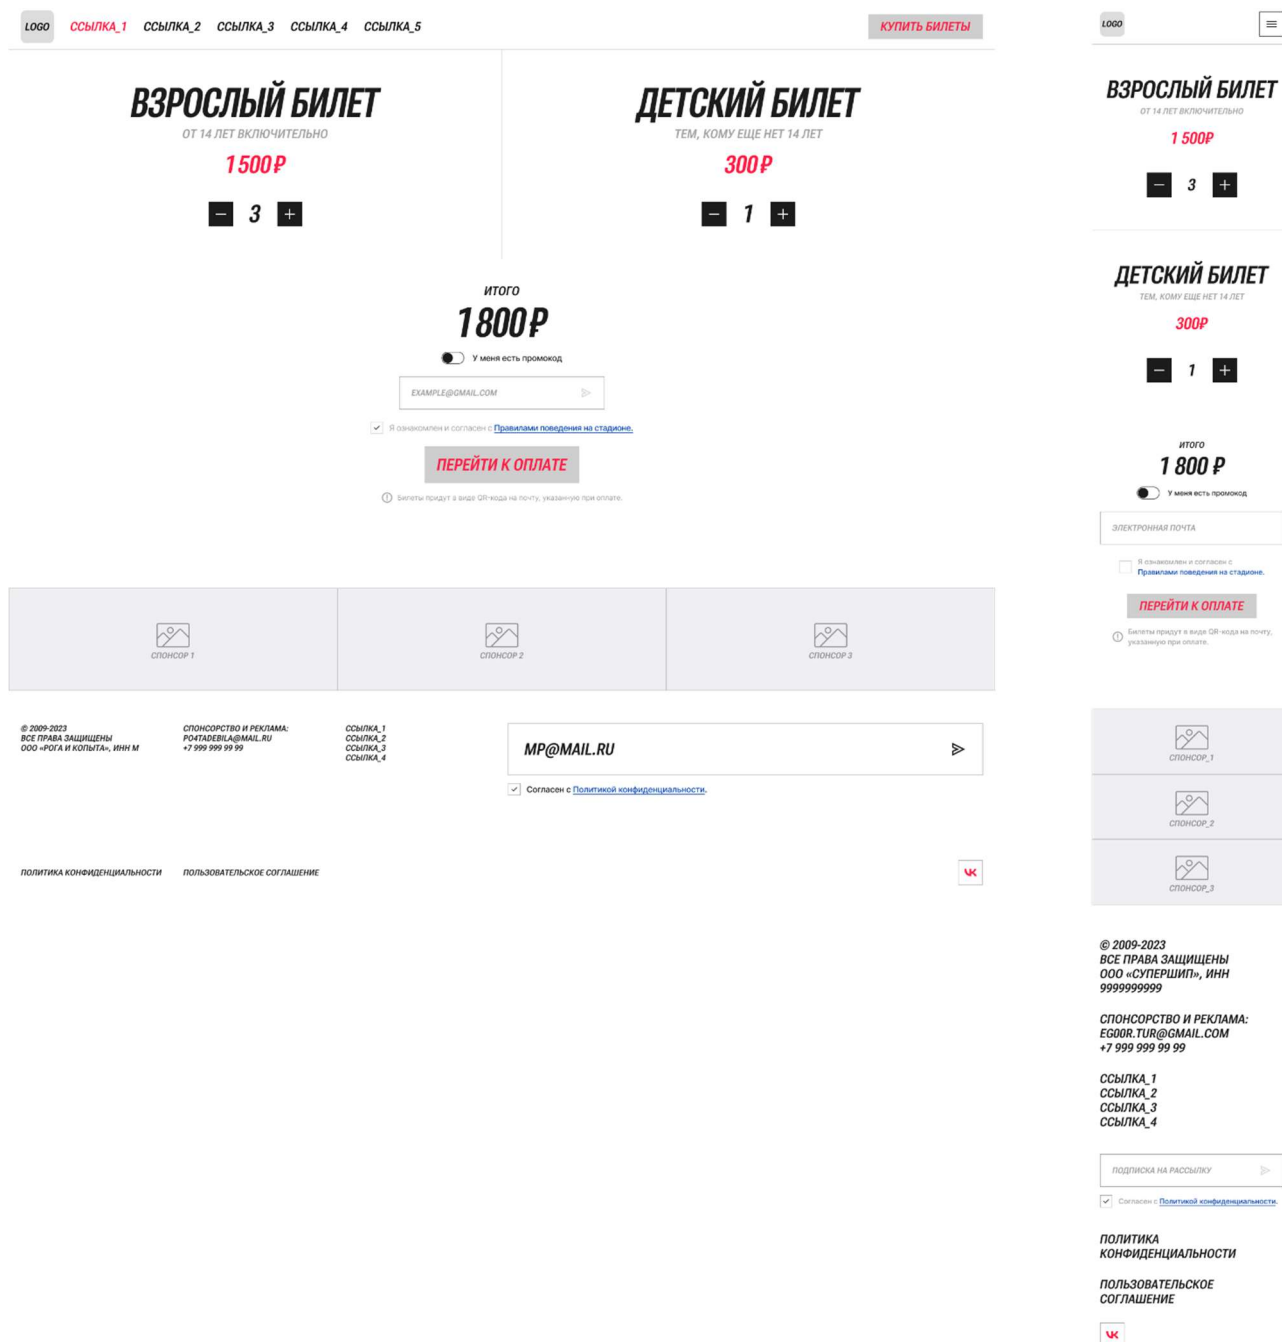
LOGO ССЫЛКА_1 ССЫЛКА_2 ССЫЛКА_3 ССЫЛКА_4 ССЫЛКА_5 КУПИТЬ БИЛЕТЫ

ВЗРОСЛЫЙ БИЛЕТ
ОТ 14 ЛЕТ ВКЛЮЧИТЕЛЬНО
1 500 ₽
− 3 +

ДЕТСКИЙ БИЛЕТ
ТЕМ, КОМУ ЕЩЕ НЕТ 14 ЛЕТ
300 ₽
− 1 +

ИТОГО
1 800 ₽
У меня есть промокод
EXAMPLE@GMAIL.COM
Я ознакомлен и согласен с Правилами поведения на стадионе.
ПЕРЕЙТИ К ОПЛАТЕ
Билеты придут в виде QR-кода на почту, указанную при оплате.

СПОНСОР 1
СПОНСОР 2
СПОНСОР 3

© 2009-2023
ВСЕ ПРАВА ЗАЩИЩЕНЫ
ООО «РОГА И КОПЫТА», ИНН М

СПОНСОРСТВО И РЕКЛАМА:
PO4TADEBILA@MAIL.RU
+7 999 999 99 99

ССЫЛКА_1
ССЫЛКА_2
ССЫЛКА_3
ССЫЛКА_4

MP@MAIL.RU
Согласен с Политикой конфиденциальности.

ПОЛИТИКА КОНФИДЕНЦИАЛЬНОСТИ ПОЛЬЗОВАТЕЛЬСКОЕ СОГЛАШЕНИЕ

LOGO

ВЗРОСЛЫЙ БИЛЕТ
ОТ 14 ЛЕТ ВКЛЮЧИТЕЛЬНО
1 500₽
− 3 +

ДЕТСКИЙ БИЛЕТ
ТЕМ, КОМУ ЕЩЕ НЕТ 14 ЛЕТ
300₽
− 1 +

ИТОГО
1 800 ₽
У меня есть промокод
ЭЛЕКТРОННАЯ ПОЧТА
Я ознакомлен и согласен с Правилами поведения на стадионе.
ПЕРЕЙТИ К ОПЛАТЕ
Билеты придут в виде QR-кода на почту, указанную при оплате.

СПОНСОР_1
СПОНСОР_2
СПОНСОР_3

© 2009-2023
ВСЕ ПРАВА ЗАЩИЩЕНЫ
ООО «СУПЕРШИП», ИНН 9999999999

СПОНСОРСТВО И РЕКЛАМА:
EG00R.TUR@GMAIL.COM
+7 999 999 99 99

ССЫЛКА_1
ССЫЛКА_2
ССЫЛКА_3
ССЫЛКА_4

ПОДПИСКА НА РАССЫЛКУ
Согласен с Политикой конфиденциальности.

ПОЛИТИКА КОНФИДЕНЦИАЛЬНОСТИ

ПОЛЬЗОВАТЕЛЬСКОЕ СОГЛАШЕНИЕ